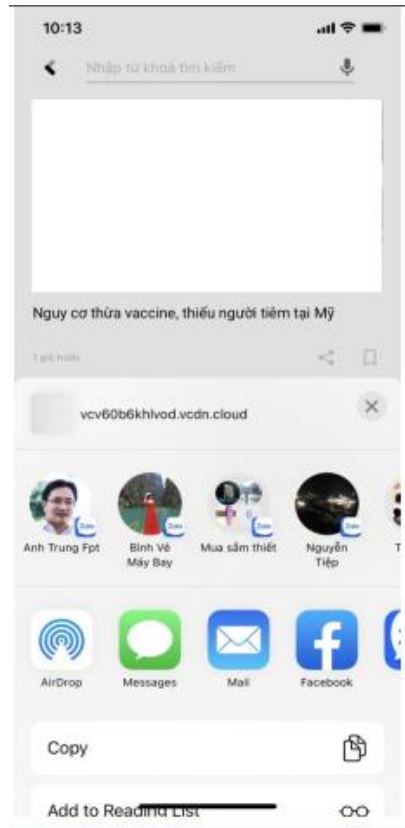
10:13

Nhập từ khoá tìm kiếm

Nguy cơ thừa vaccine, thiếu người tiêm tại Mỹ

1 giờ trước

vcv60b6khlvod.vcdn.cloud

Anh Trung Fpt

Bình Vé Máy Bay

Mua sắm thiết

Nguyễn Tiệp

Zalo

AirDrop

Messages

Mail

Facebook

Copy

Add to Reading List